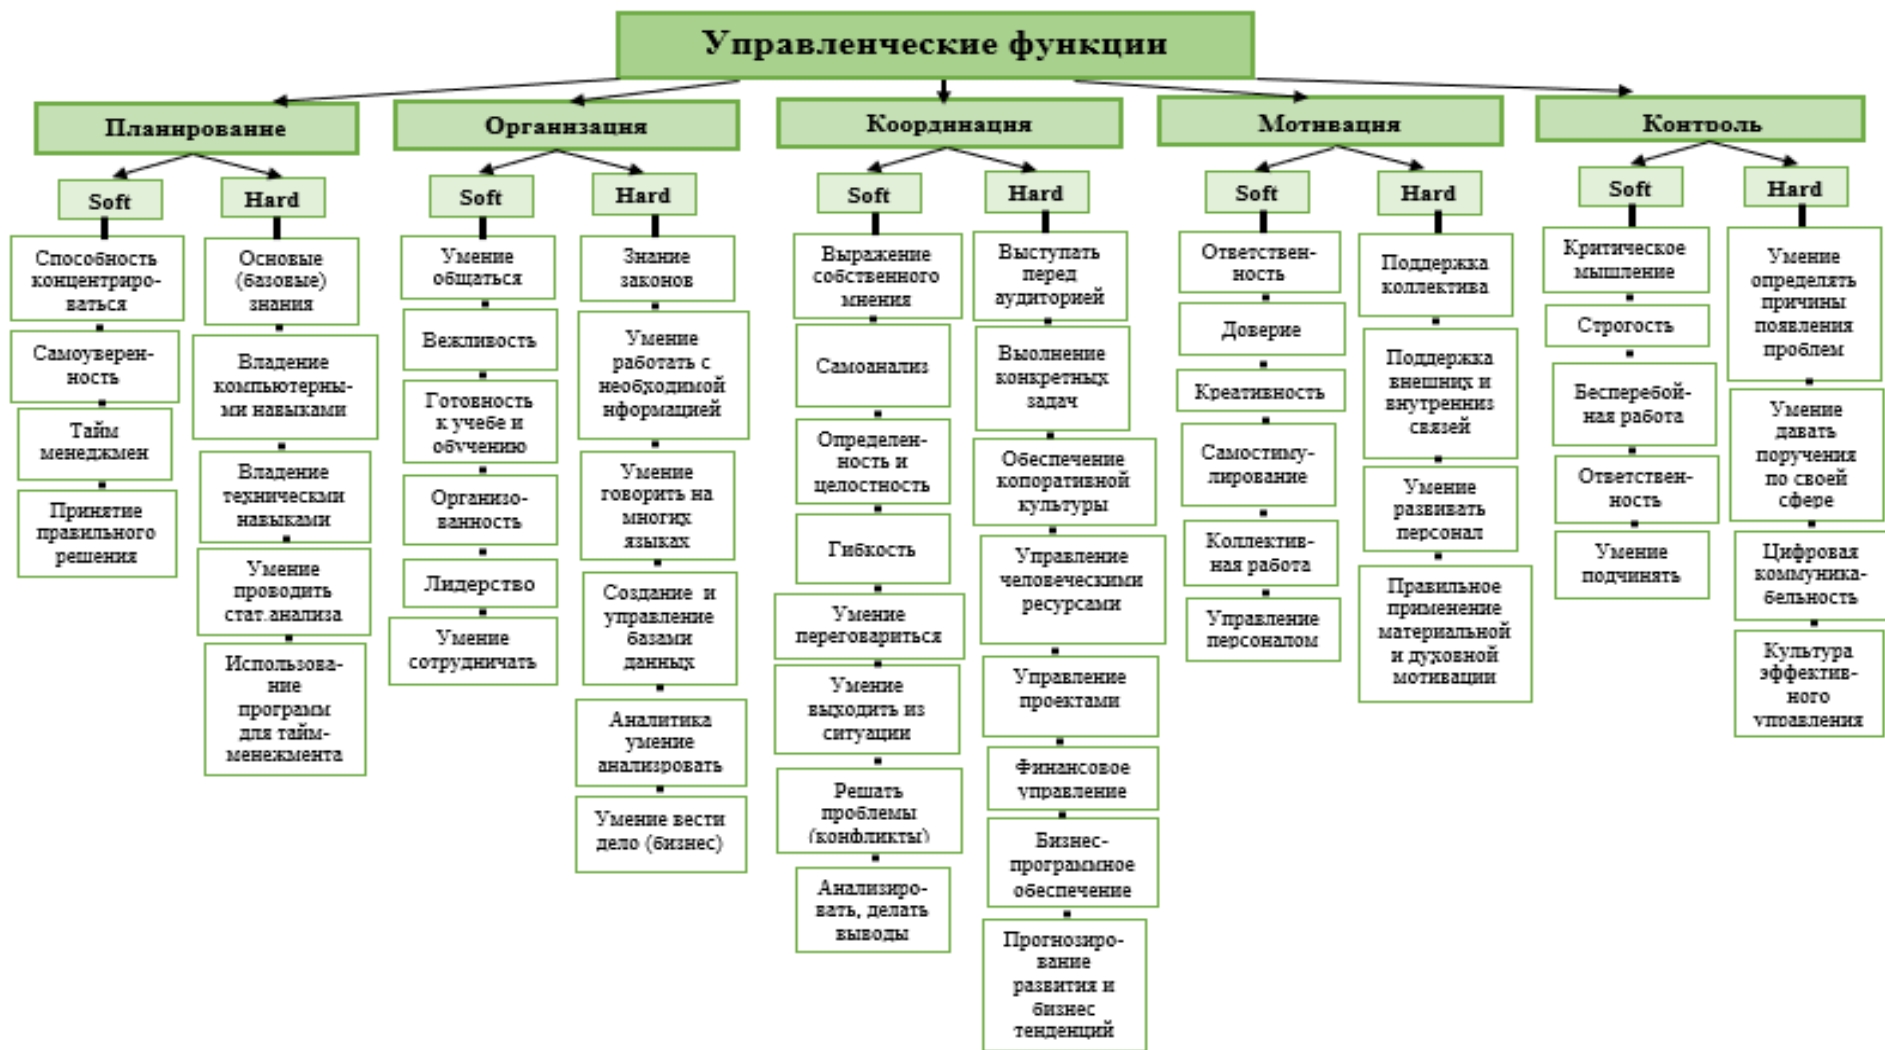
Управленческие функции

Планирование

Soft

Способность концентрироваться

Самоуверенность

Тайм менеджмен

Принятие правильного решения

Hard

Основые (базовые) знания

Владение компьютерными навыками

Владение техническми навыками

Умение проводить стат.анализа

Использование программ для тайм-менежмента

Организация

Soft

Умение общаться

Вежливость

Готовность к учебе и обучению

Организованность

Лидерство

Умение сотрудничать

Hard

Знание законов

Умение работать с необходимой нформацией

Умение говорить на многих языках

Создание и управление базами данных

Аналитика умение анализровать

Умение вести дело (бизнес)

Координация

Soft

Выражение собственного мнения

Самоанализ

Определенность и целостность

Гибкость

Умение переговариться

Умение выходить из ситуации

Решать проблемы (конфликты)

Анализировать, делать выводы

Hard

Выступать перед аудиторией

Выолнение конкретнқх задач

Обеспечение копоративной культуры

Управление человеческими ресурсами

Управление проектами

Финансовое управление

Бизнес-программное обеспечение

Прогнозирование развития и бизнес тенденций

Мотивация

Soft

Ответственность

Доверие

Креативность

Самостимулирование

Коллективная работа

Управление персоналом

Hard

Поддержка коллектива

Поддержка внешних и внутренних связей

Умение развивать персонал

Правильное применение материальной и духовной мотивации

Контроль

Soft

Критическое мышление

Строгость

Бесперебойная работа

Ответственность

Умение подчинять

Hard

Умение определять причины появления проблем

Умение давать поручения по своей сфере

Цифровая коммуникабельность

Культура эффективного управления